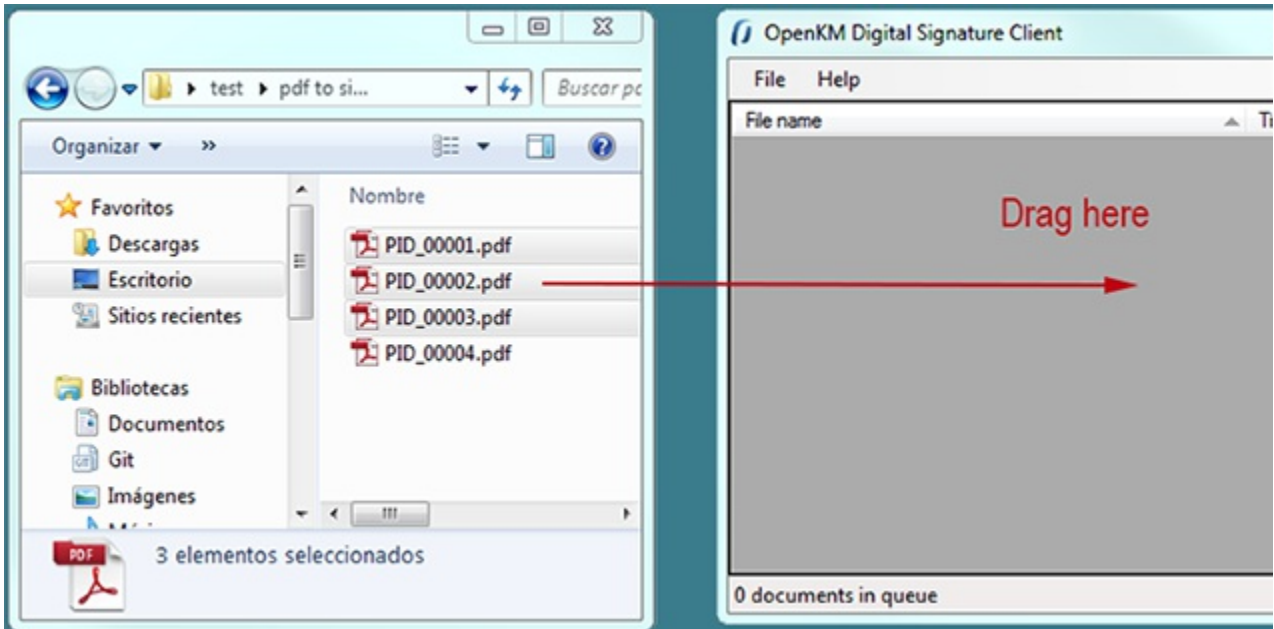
test ▸ pdf to si...

Buscar pc

Organizar ▾ »

Favoritos
Descargas
Escritorio
Sitios recientes

Bibliotecas
Documentos
Git
Imágenes
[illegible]

Nombre
PID_00001.pdf
PID_00002.pdf
PID_00003.pdf
PID_00004.pdf

PDF
3 elementos seleccionados

OpenKM Digital Signature Client
File Help
File name
Ti
Drag here
0 documents in queue